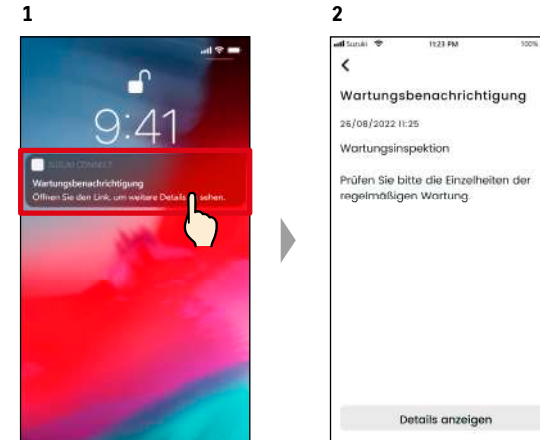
1

9:41

SUZUKI CONNECT

Wartungsbenachrichtigung

Öffnen Sie den Link, um weitere Details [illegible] sehen.

2

Suzuki

11:23 PM

100%

<

Wartungsbenachrichtigung

26/08/2022 11:25

Wartungsinspektion

Prüfen Sie bitte die Einzelheiten der regelmäßigen Wartung

Details anzeigen